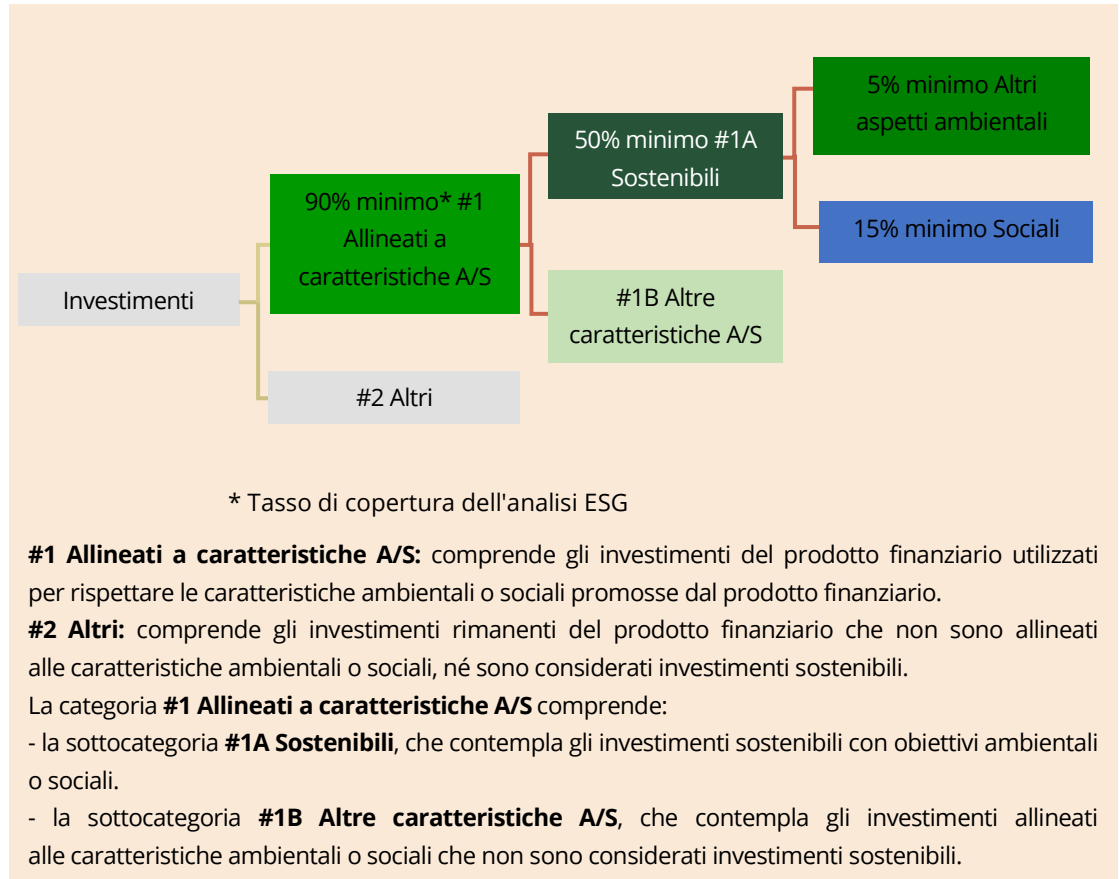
Investimenti

90% minimo* #1 Allineati a caratteristiche A/S

#2 Altri

50% minimo #1A Sostenibili

#1B Altre caratteristiche A/S

5% minimo Altri aspetti ambientali

15% minimo Sociali

* Tasso di copertura dell'analisi ESG

**#1 Allineati a caratteristiche A/S:** comprende gli investimenti del prodotto finanziario utilizzati per rispettare le caratteristiche ambientali o sociali promosse dal prodotto finanziario.
**#2 Altri:** comprende gli investimenti rimanenti del prodotto finanziario che non sono allineati alle caratteristiche ambientali o sociali, né sono considerati investimenti sostenibili.
La categoria **#1 Allineati a caratteristiche A/S** comprende:
- la sottocategoria **#1A Sostenibili**, che contempla gli investimenti sostenibili con obiettivi ambientali o sociali.
- la sottocategoria **#1B Altre caratteristiche A/S**, che contempla gli investimenti allineati alle caratteristiche ambientali o sociali che non sono considerati investimenti sostenibili.